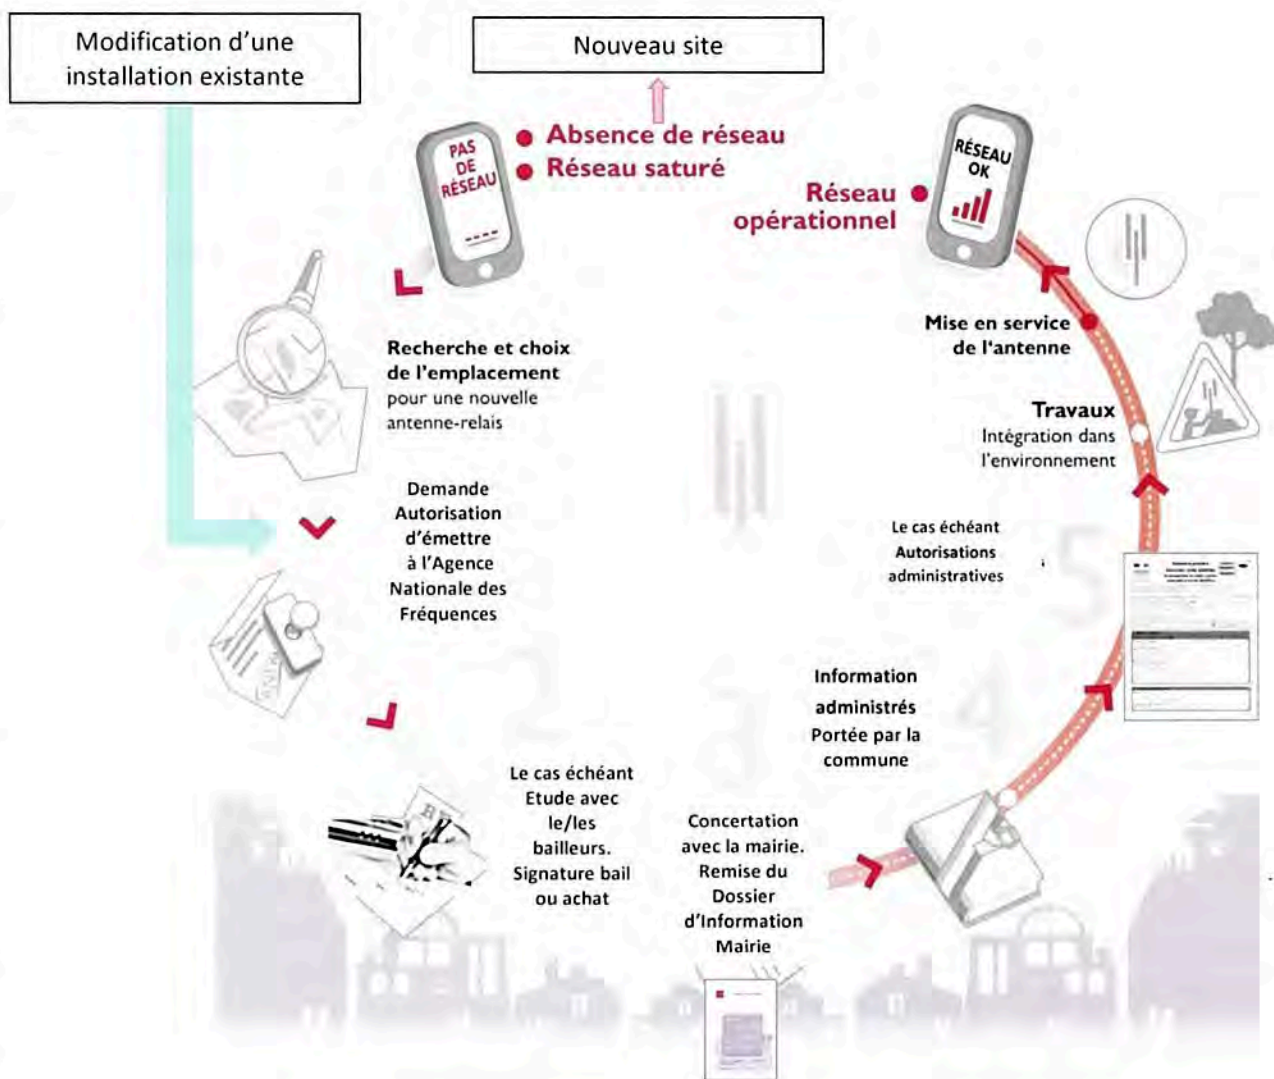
Modification d'une installation existante

Nouveau site

PAS DE RÉSEAU

Absence de réseau
Réseau saturé

RÉSEAU OK

Réseau opérationnel

Recherche et choix de l'emplacement pour une nouvelle antenne-relais

Mise en service de l'antenne

Travaux
Intégration dans l'environnement

Demande Autorisation d'émettre à l'Agence Nationale des Fréquences

Le cas échéant Autorisations administratives

Information administrés Portée par la commune

Le cas échéant Etude avec le/les bailleurs. Signature bail ou achat

Concertation avec la mairie. Remise du Dossier d'Information Mairie